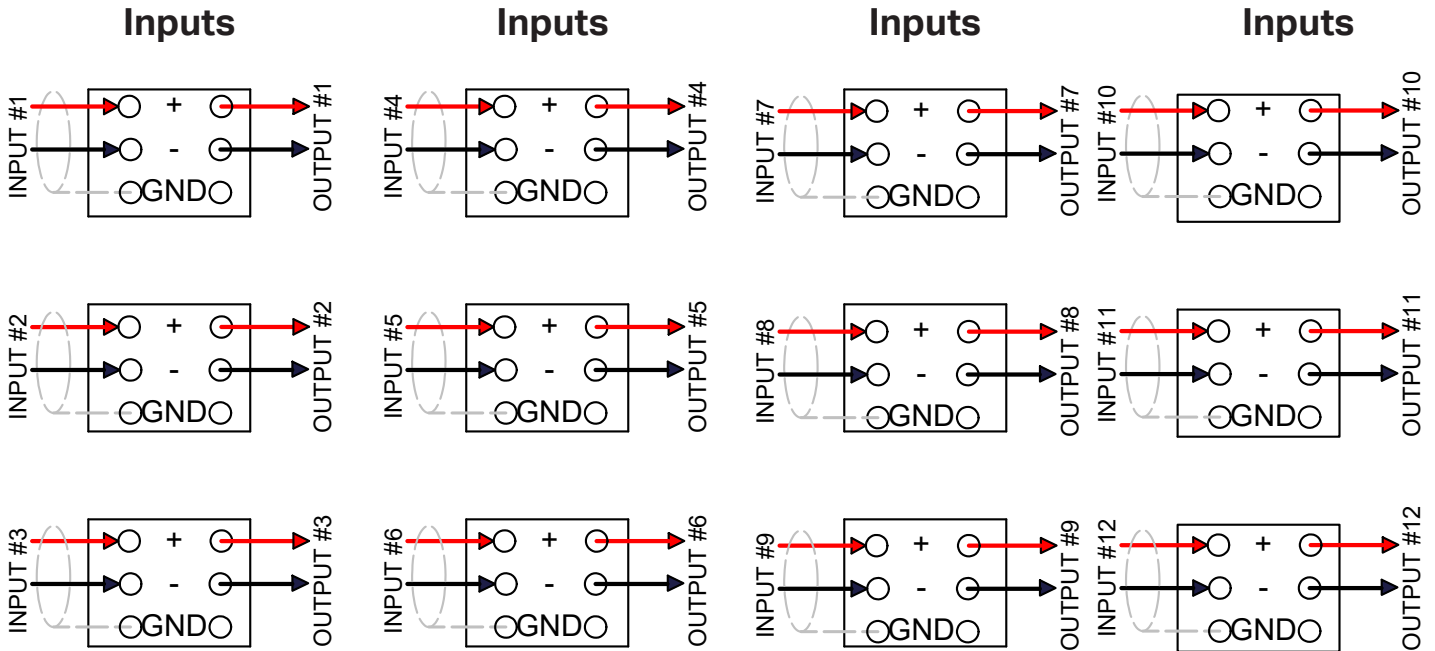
Inputs

INPUT #1
+
-
GND
OUTPUT #1

INPUT #2
+
-
GND
OUTPUT #2

INPUT #3
+
-
GND
OUTPUT #3

Inputs

INPUT #4
+
-
GND
OUTPUT #4

INPUT #5
+
-
GND
OUTPUT #5

INPUT #6
+
-
GND
OUTPUT #6

Inputs

INPUT #7
+
-
GND
OUTPUT #7

INPUT #8
+
-
GND
OUTPUT #8

INPUT #9
+
-
GND
OUTPUT #9

Inputs

INPUT #10
+
-
GND
OUTPUT #10

INPUT #11
+
-
GND
OUTPUT #11

INPUT #12
+
-
GND
OUTPUT #12